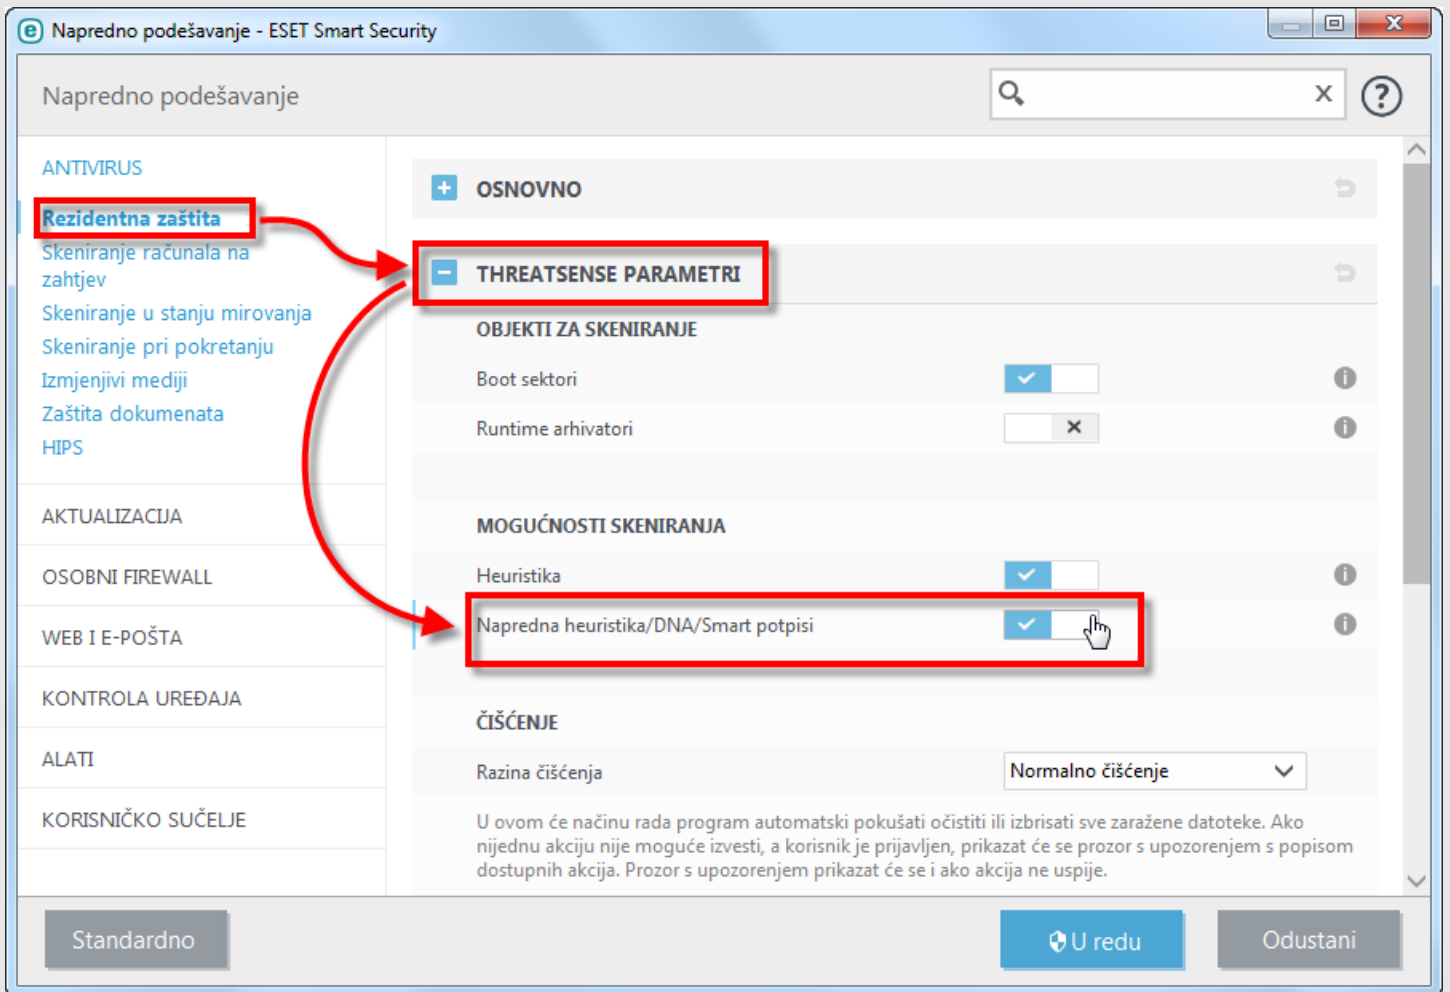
Napredno podešavanje - ESET Smart Security

Napredno podešavanje

ANTIVIRUS
Rezidentna zaštita
Skeniranje računala na zahtjev
Skeniranje u stanju mirovanja
Skeniranje pri pokretanju
Izmjenjivi mediji
Zaštita dokumenata
HIPS

AKTUALIZACIJA
OSOBNI FIREWALL
WEB I E-POŠTA
KONTROLA UREĐAJA
ALATI
KORISNIČKO SUČELJE

OSNOVNO

THREATSENSE PARAMETRI

OBJEKTI ZA SKENIRANJE
Boot sektori
Runtime arhivatori

MOGUĆNOSTI SKENIRANJA
Heuristika
Napredna heuristika/DNA/Smart potpisi

ČIŠĆENJE
Razina čišćenja
Normalno čišćenje

U ovom će načinu rada program automatski pokušati očistiti ili izbrisati sve zaražene datoteke. Ako nijednu akciju nije moguće izvesti, a korisnik je prijavljen, prikazat će se prozor s upozorenjem s popisom dostupnih akcija. Prozor s upozorenjem prikazat će se i ako akcija ne uspije.

Standardno
U redu
Odustani